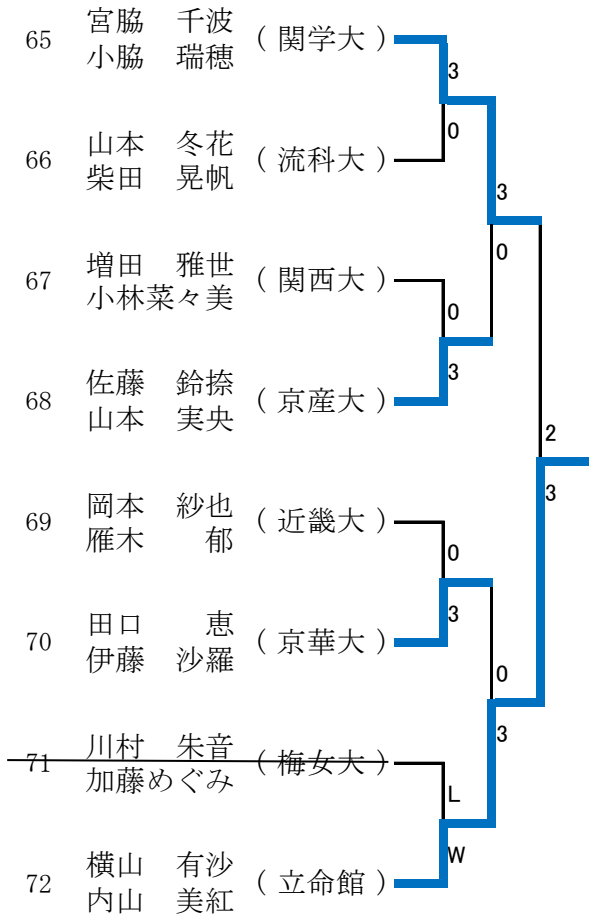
65 宮脇 千波 小脇 瑞穂 （関学大）
66 山本 冬花 柴田 晃帆 （流科大）
67 増田 雅世 小林菜々美 （関西大）
68 佐藤 鈴捺 山本 実央 （京産大）
69 岡本 紗也 雁木 郁 （近畿大）
70 田口 恵 伊藤 沙羅 （京華大）
71 川村 朱音 加藤めぐみ （梅女大）
72 横山 有沙 内山 美紅 （立命館）

3
0
3
0
0
3
2
3
0
3
0
3
L
W